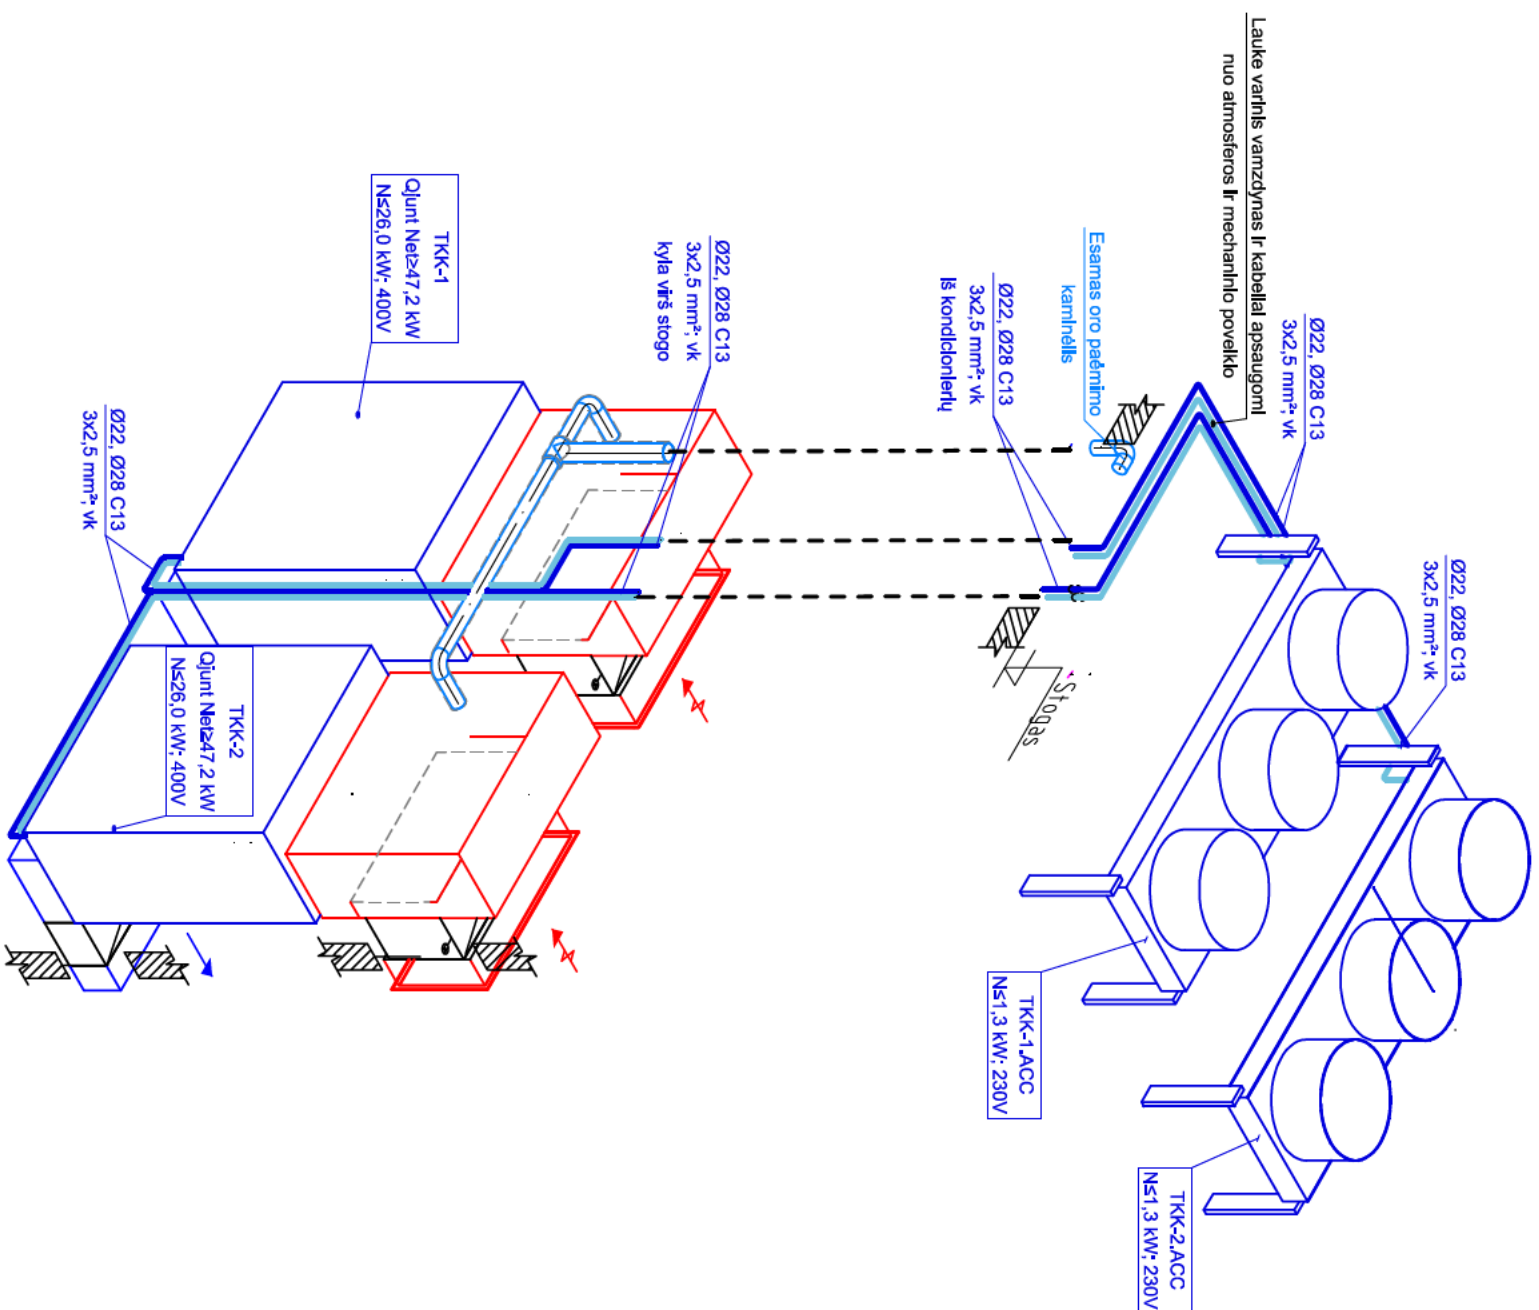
Lauke varinis vamzdynas ir kabeliai apsaugomi nuo atmosferos ir mechaninio poveikio

Ø22, Ø28 C13
3x2,5 mm²; vk

Esamas oro paėmimo kaminėlis

Ø22, Ø28 C13
3x2,5 mm²; vk
Iš kondicionierių

Ø22, Ø28 C13
3x2,5 mm²; vk
kyla virš stogo

TKK-1
Qjunt Nel≥47,2 kW
N≤26,0 kW; 400V

Ø22, Ø28 C13
3x2,5 mm²; vk

TKK-2
Qjunt Nel≥47,2 kW
N≤26,0 kW; 400V

Stogas

Ø22, Ø28 C13
3x2,5 mm²; vk

TKK-1.ACC
N≤1,3 kW; 230V

TKK-2.ACC
N≤1,3 kW; 230V